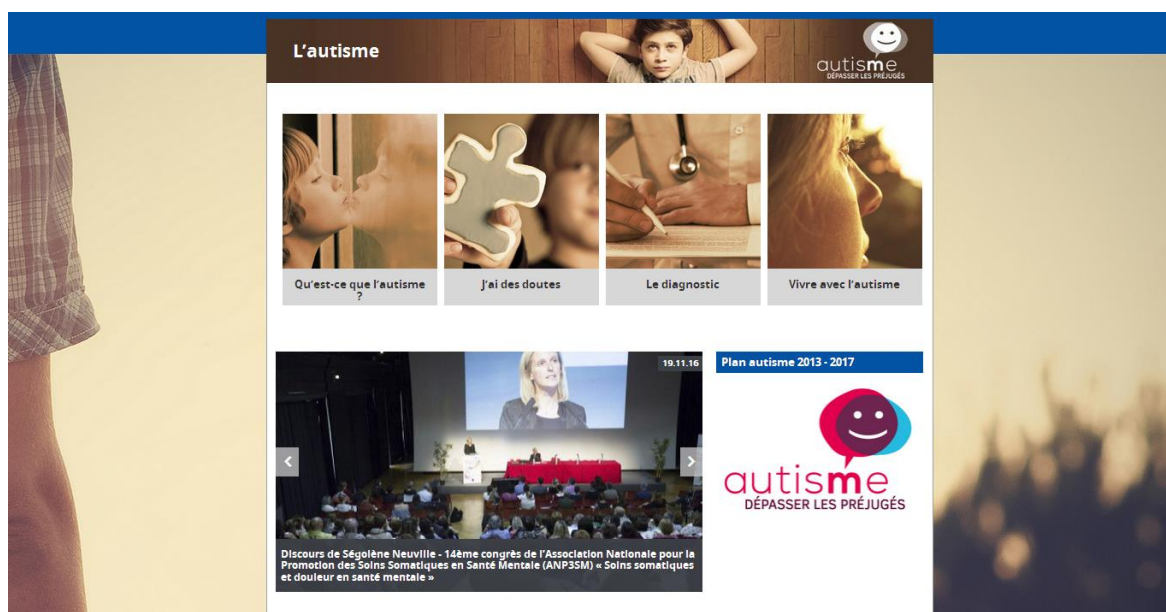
L'autisme

autisme
DÉPASSER LES PRÉJUGÉS

Qu'est-ce que l'autisme ?

J'ai des doutes

Le diagnostic

Vivre avec l'autisme

19.11.16

Discours de Ségolène Neuville - 14ème congrès de l'Association Nationale pour la Promotion des Soins Somatiques en Santé Mentale (ANP3SM) « Soins somatiques et douleur en santé mentale »

Plan autisme 2013 - 2017

autisme
DÉPASSER LES PRÉJUGÉS